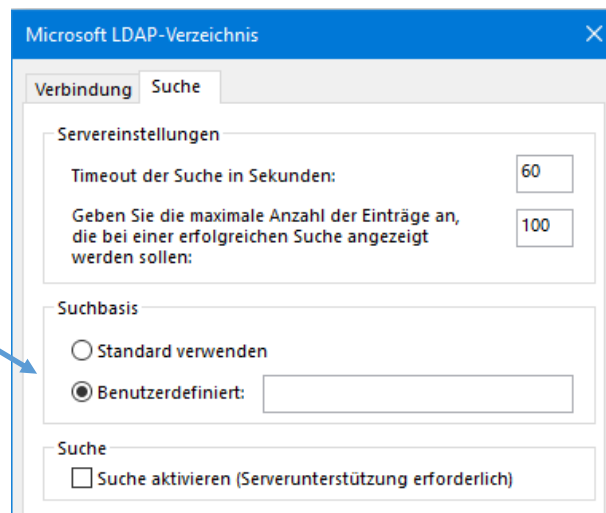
Microsoft LDAP-Verzeichnis

Verbindung Suche

Servereinstellungen

Timeout der Suche in Sekunden: 60

Geben Sie die maximale Anzahl der Einträge an, die bei einer erfolgreichen Suche angezeigt werden sollen: 100

Suchbasis

Standard verwenden

Benutzerdefiniert:

Suche

Suche aktivieren (Serverunterstützung erforderlich)